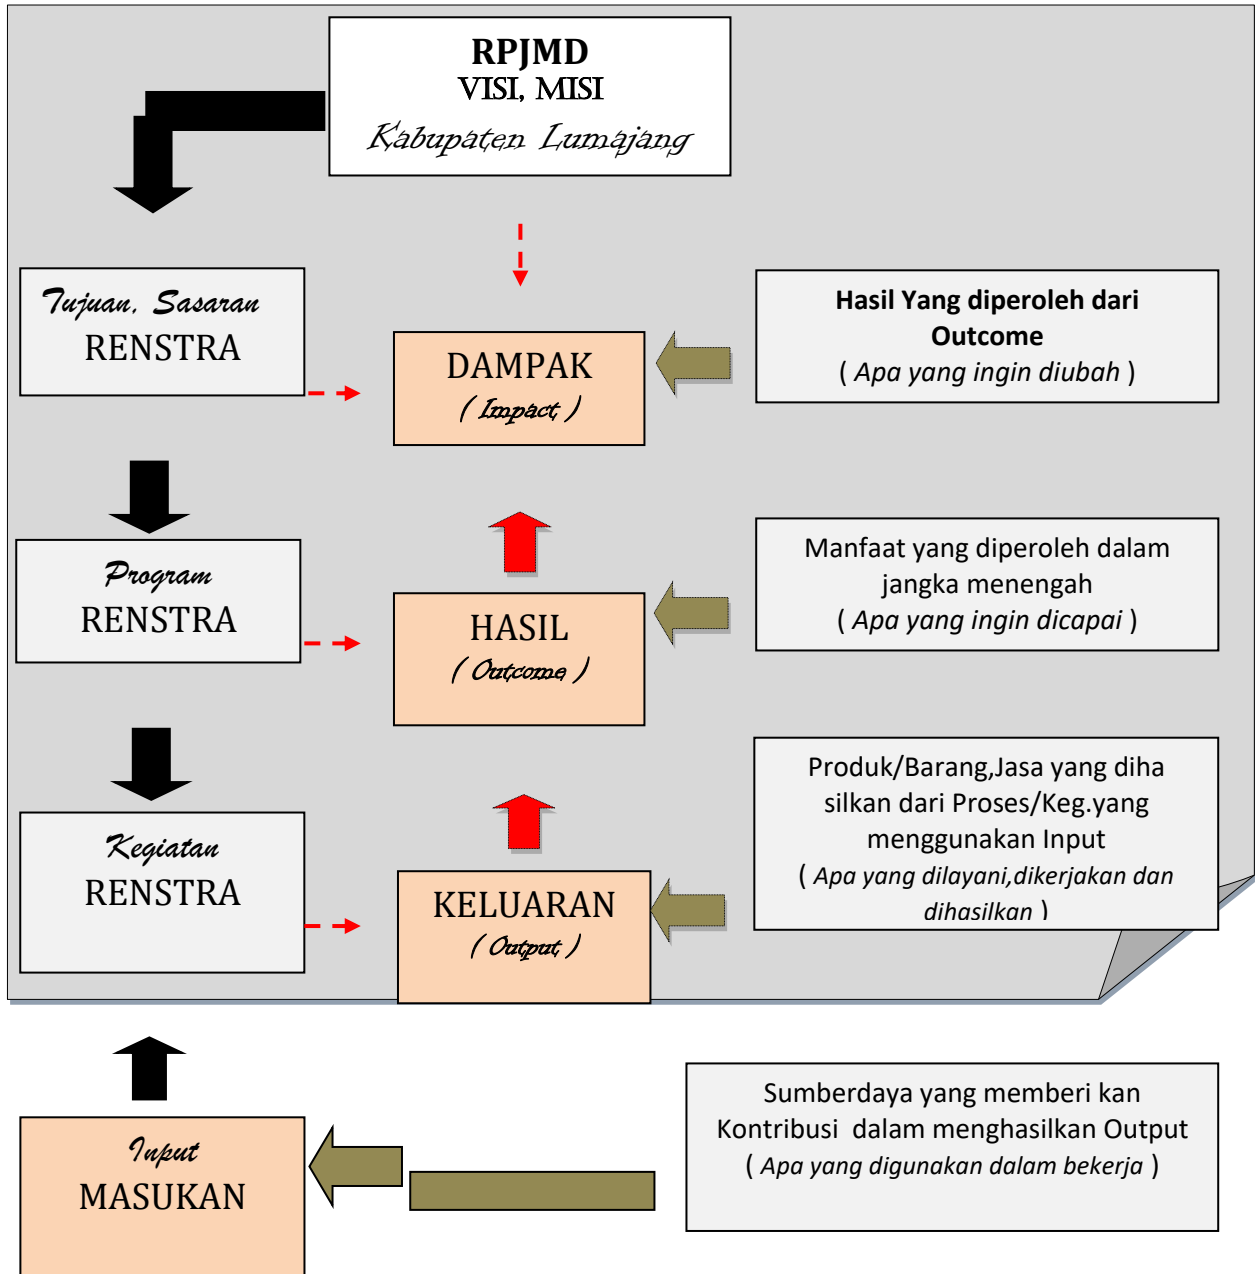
RPJMD
VISI, MISI
Kabupaten Lumajang

Tujuan, Sasaran
RENSTRA

DAMPAK
( Impact )

Hasil Yang diperoleh dari Outcome
( Apa yang ingin diubah )

Program
RENSTRA

HASIL
( Outcome )

Manfaat yang diperoleh dalam jangka menengah
( Apa yang ingin dicapai )

Kegiatan
RENSTRA

KELUARAN
( Output )

Produk/Barang,Jasa yang diha silkan dari Proses/Keg.yang menggunakan Input
( Apa yang dilayani,dikerjakan dan dihasilkan )

Input
MASUKAN

Sumberdaya yang memberi kan Kontribusi dalam menghasilkan Output
( Apa yang digunakan dalam bekerja )